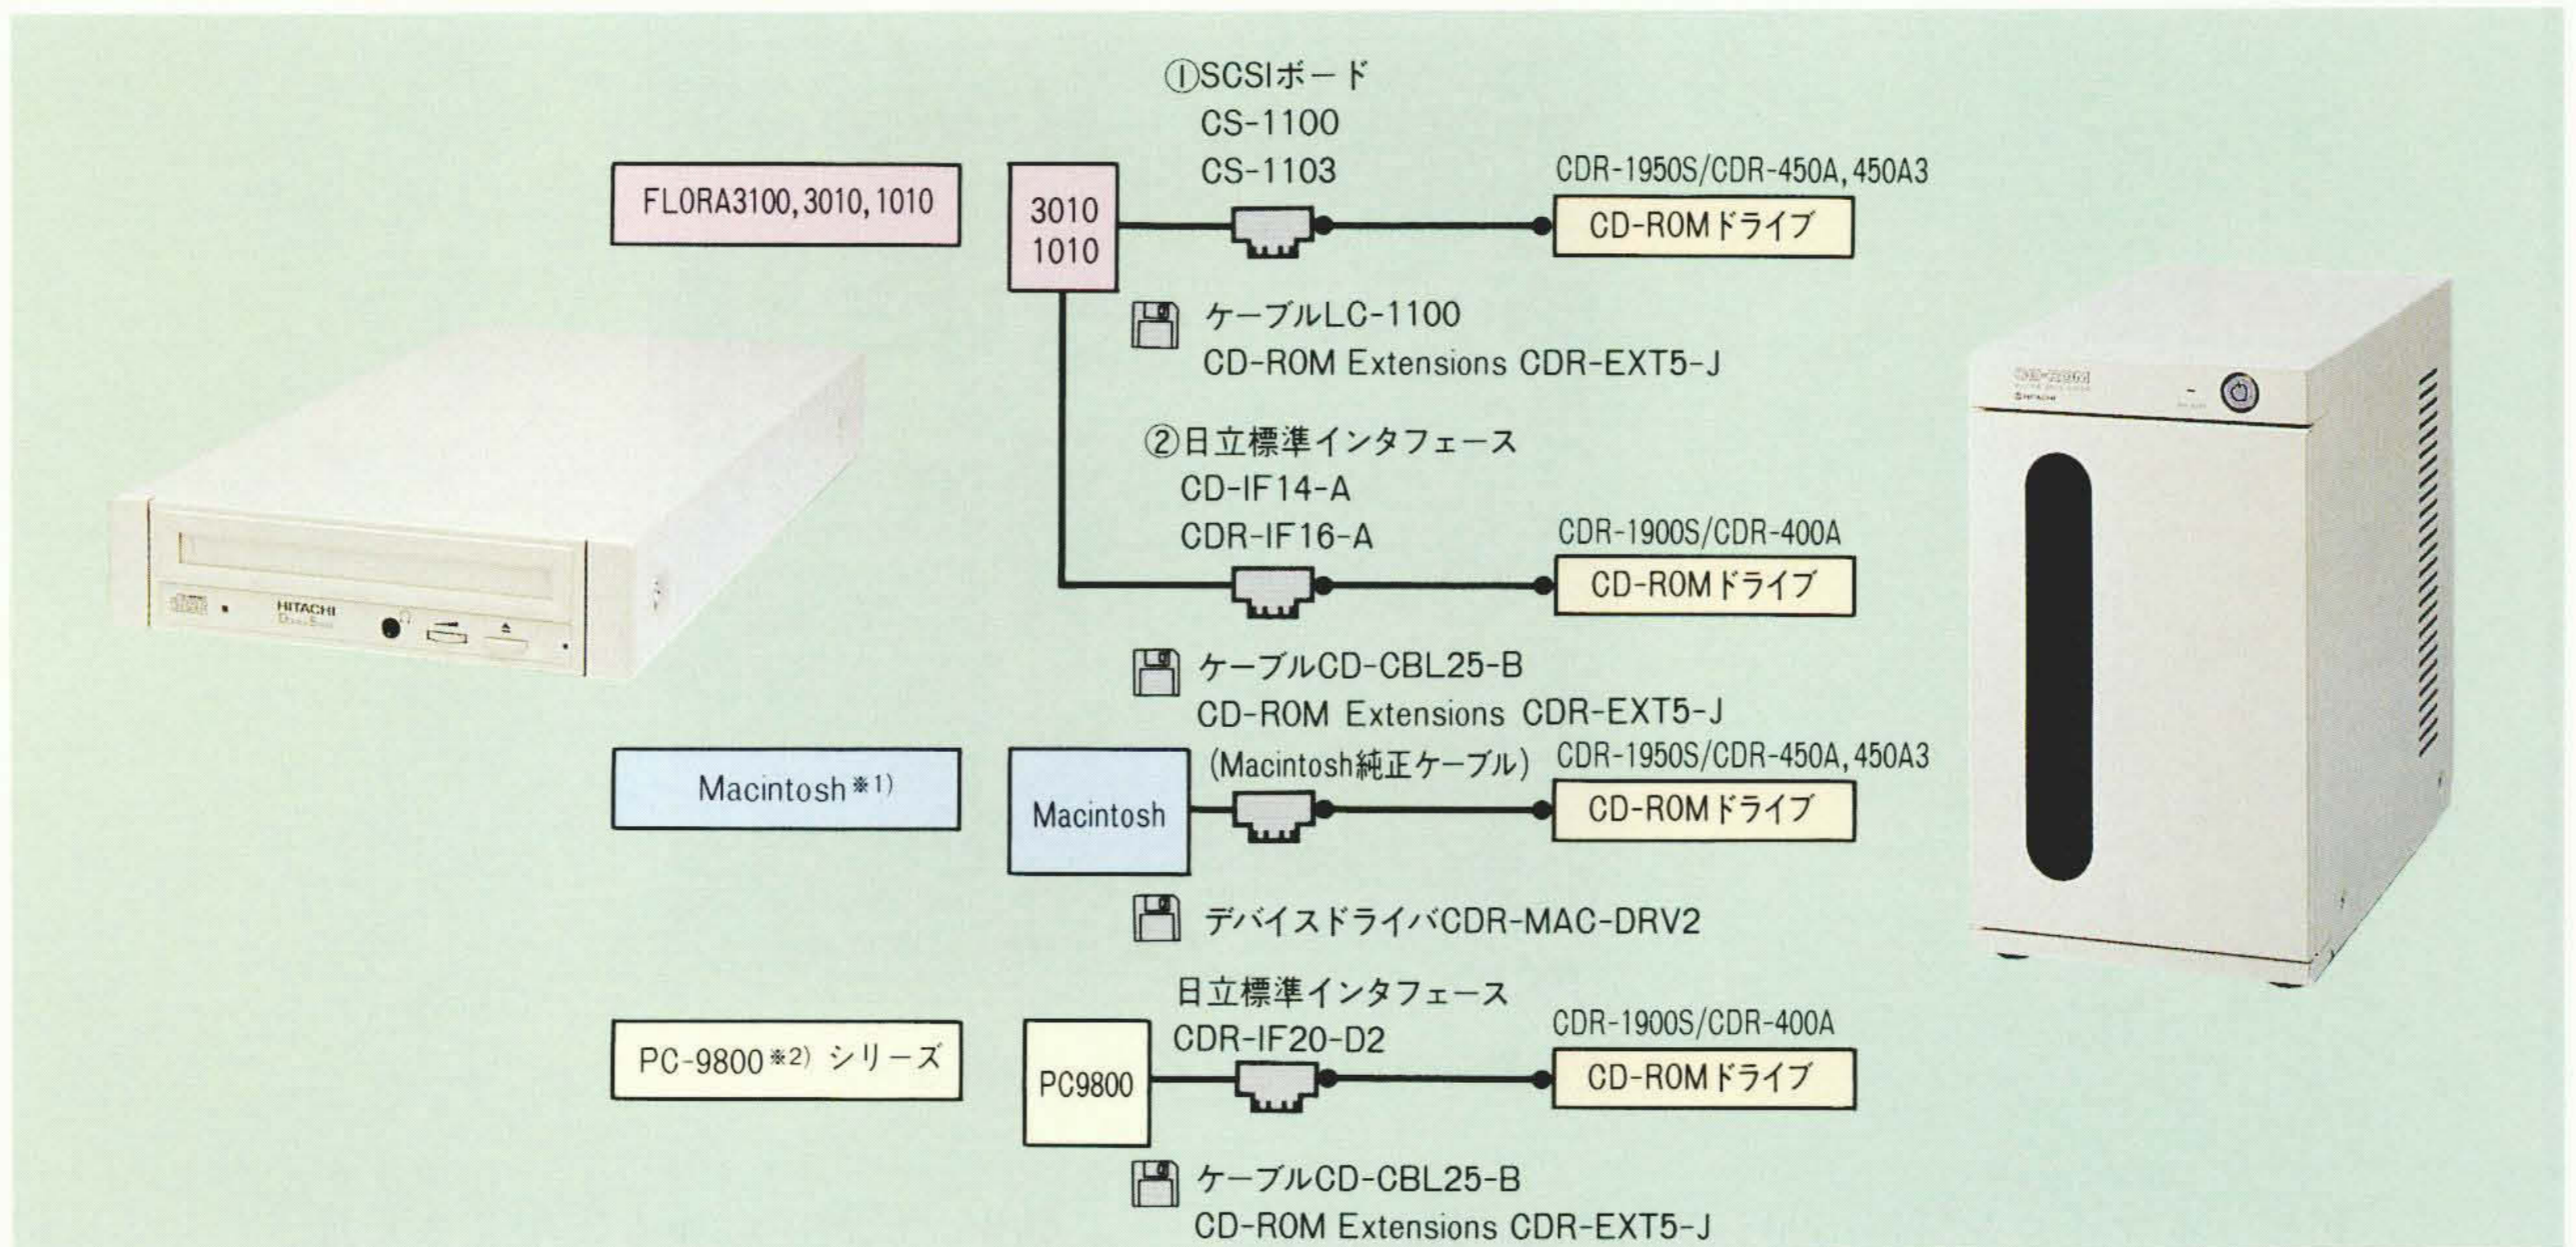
①SCSIボード
CS-1100
CS-1103

FLORA3100, 3010, 1010

3010
1010

CDR-1950S/CDR-450A, 450A3

CD-ROMドライブ

ケーブルLC-1100
CD-ROM Extensions CDR-EXT5-J

②日立標準インタフェース
CD-IF14-A
CDR-IF16-A

CDR-1900S/CDR-400A

CD-ROMドライブ

ケーブルCD-CBL25-B
CD-ROM Extensions CDR-EXT5-J

HITACHI

Macintosh※1)

Macintosh

(Macintosh純正ケーブル)

CDR-1950S/CDR-450A, 450A3

CD-ROMドライブ

デバイスドライバCDR-MAC-DRV2

日立標準インタフェース
CDR-IF20-D2

PC-9800※2) シリーズ

PC9800

CDR-1900S/CDR-400A

CD-ROMドライブ

ケーブルCD-CBL25-B
CD-ROM Extensions CDR-EXT5-J